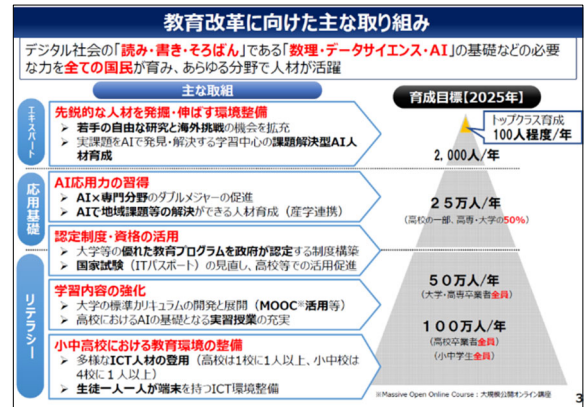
教育改革に向けた主な取り組み

デジタル社会の「読み・書き・そろばん」である「数理・データサイエンス・AI」の基礎などの必要な力を全ての国民が育み、あらゆる分野で人材が活躍

主な取組

育成目標【2025年】

エキスパート

先鋭的な人材を発掘・伸ばす環境整備
➢ 若手の自由な研究と海外挑戦の機会を拡充
➢ 実課題をAIで発見・解決する学習中心の課題解決型AI人材育成

トップクラス育成
100人程度/年

2,000人/年

応用基礎

AI応用力の習得
➢ AI×専門分野のダブルメジャーの促進
➢ AIで地域課題等の解決ができる人材育成（産学連携）

25万人/年
(高校の一部、高専・大学の50%)

認定制度・資格の活用
➢ 大学等の優れた教育プログラムを政府が認定する制度構築
➢ 国家試験（ITパスポート）の見直し、高校等での活用促進

リテラシー

学習内容の強化
➢ 大学の標準カリキュラムの開発と展開（MOOC※活用等）
➢ 高校におけるAIの基礎となる実習授業の充実

50万人/年
(大学・高専卒業者全員)

小中高校における教育環境の整備
➢ 多様なICT人材の登用（高校は1校に1人以上、小中校は4校に1人以上）
➢ 生徒一人一人が端末を持つICT環境整備

100万人/年
(高校卒業者全員)
(小中学生全員)

※Massive Open Online Course：大規模公開オンライン講座

3